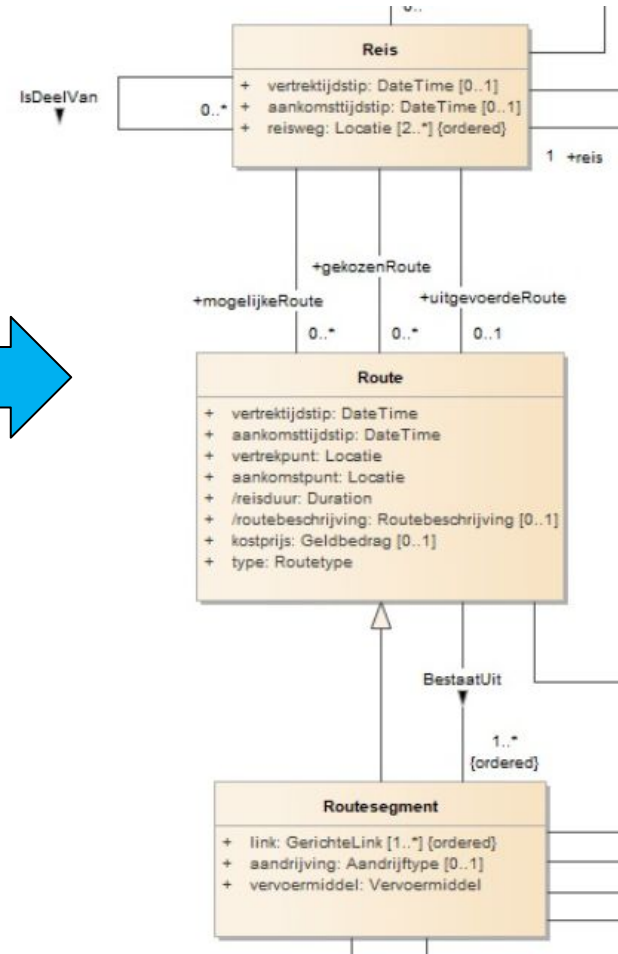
0..

Reis

+ vertrektijdstip: DateTime [0..1]
+ aankomsttijdstip: DateTime [0..1]
+ reisweg: Locatie [2..*] {ordered}

IsDeelVan

0..*

1 +reis

+gekozenRoute

+mogelijkeRoute

+uitgevoerdeRoute

0..*

0..*

0..1

Route

+ vertrektijdstip: DateTime
+ aankomsttijdstip: DateTime
+ vertrekpunt: Locatie
+ aankomstpunt: Locatie
+ /reisduur: Duration
+ /routebeschrijving: Routebeschrijving [0..1]
+ kostprijs: Geldbedrag [0..1]
+ type: Routetype

BestaatUit

1..*
{ordered}

Routesegment

+ link: GerichteLink [1..*] {ordered}
+ aandrijving: Aandrijftype [0..1]
+ vervoermiddel: Vervoermiddel